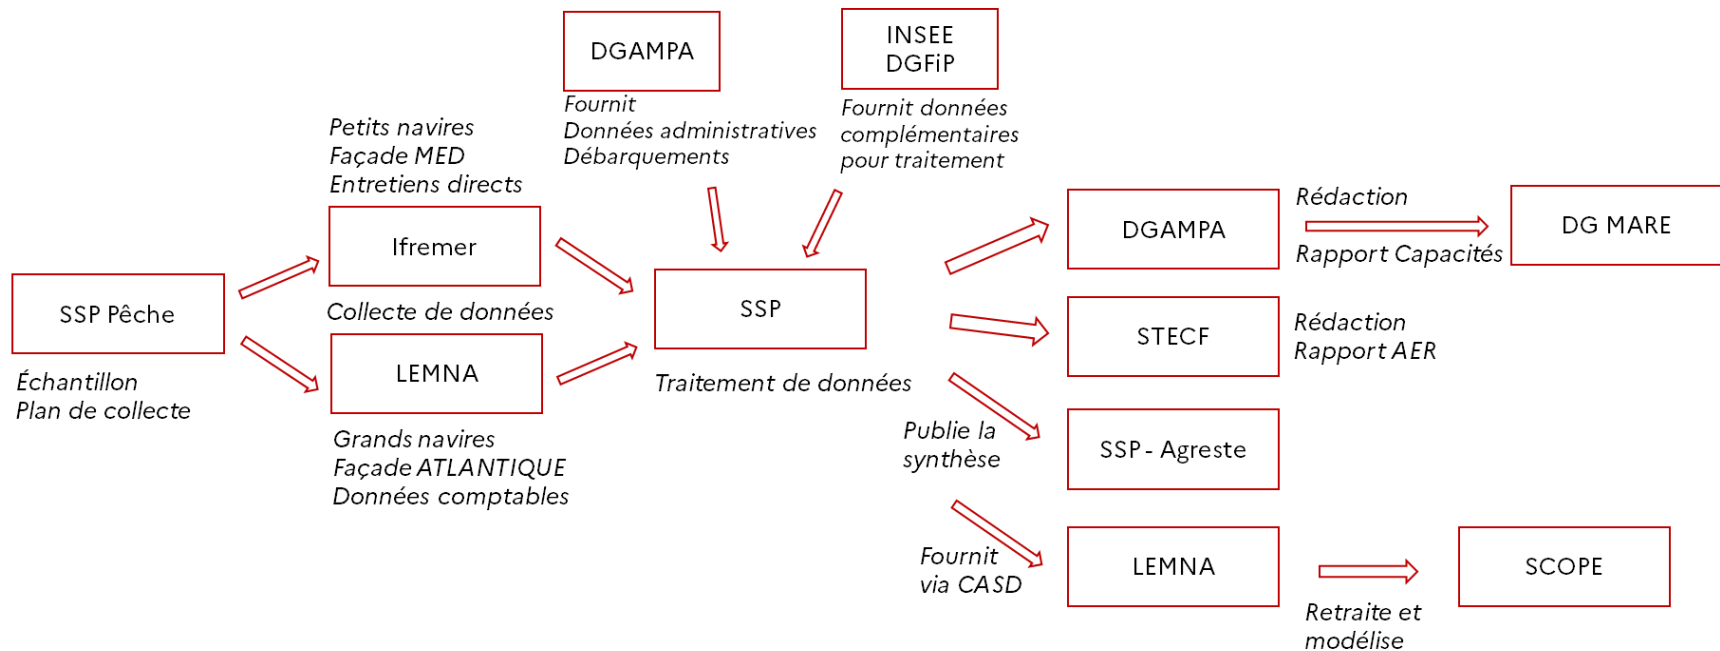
DGAMPA
Fournit
Données administratives
Débarquements

INSEE
DGFiP
Fournit données complémentaires pour traitement

Petits navires
Façade MED
Entretiens directs

Ifremer

Collecte de données

SSP Pêche

Échantillon
Plan de collecte

LEMNA

Grands navires
Façade ATLANTIQUE
Données comptables

SSP

Traitement de données

DGAMPA

Rédaction

Rapport Capacités

DG MARE

STECF

Rédaction
Rapport AER

Publie la synthèse

SSP - Agreste

Fournit via CASD

LEMNA

SCOPE

Retraite et modélise